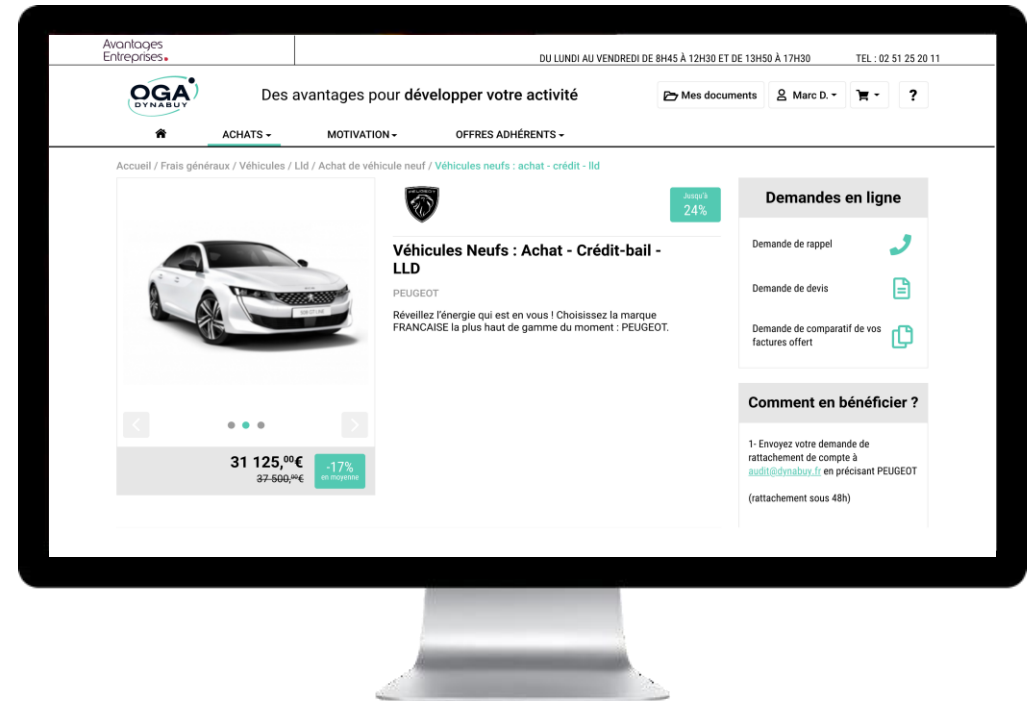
Avantages Entreprises.

DU LUNDI AU VENDREDI DE 8H45 À 12H30 ET DE 13H50 À 17H30 TEL : 02 51 25 20 11

OGA DYNABUY

Des avantages pour développer votre activité

Mes documents Marc D. ?

ACHATS MOTIVATION OFFRES ADHÉRENTS

Accueil / Frais généraux / Véhicules / Lld / Achat de véhicule neuf / Véhicules neufs : achat - crédit - lld

Jusqu'à 24%

Véhicules Neufs : Achat - Crédit-bail - LLD

PEUGEOT

Réveillez l'énergie qui est en vous ! Choisissez la marque FRANCAISE la plus haut de gamme du moment : PEUGEOT.

31 125,$^{00}$€
37 500,$^{00}$€
-17% en moyenne

Demandes en ligne

Demande de rappel

Demande de devis

Demande de comparatif de vos factures offert

Comment en bénéficier ?

1- Envoyez votre demande de rattachement de compte à audit@dynabuy.fr en précisant PEUGEOT

(rattachement sous 48h)